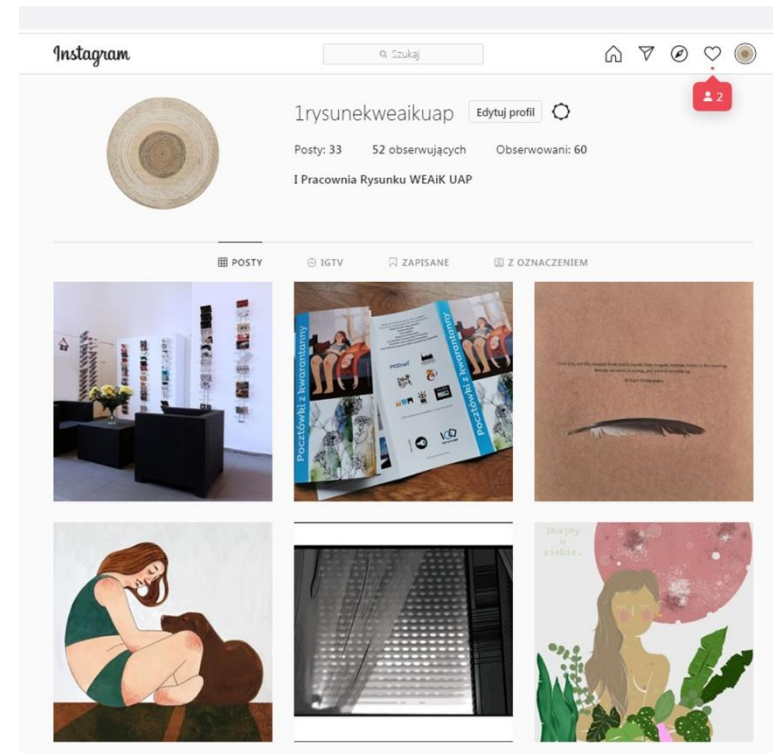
Instagram

Szukaj

2

1rysunekweaikuap Edytuj profil

Posty: 33 52 obserwujących Obserwowani: 60

I Pracownia Rysunku WEAiK UAP

POSTY IGTV ZAPISANE Z OZNACZENIEM

Pocztówki z kwarantanny

Pocztówki z kwarantanny

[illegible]

Dbajmy o siebie.